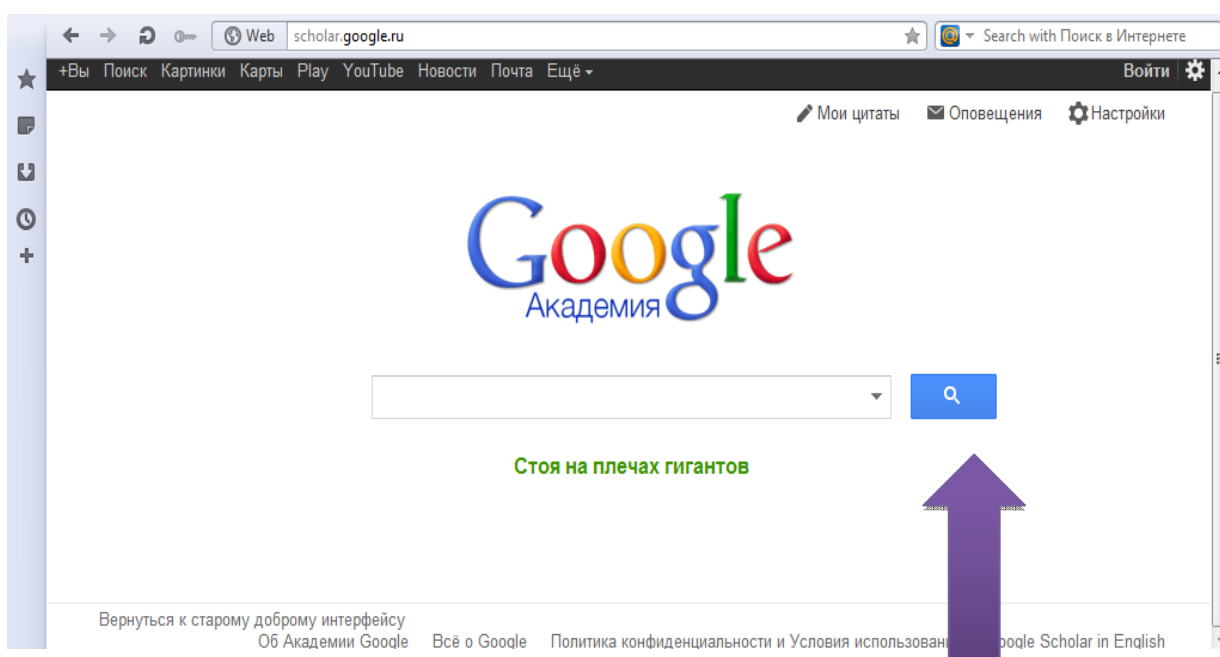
Web scholar.google.ru

Search with Поиск в Интернете

+Вы Поиск Картинки Карты Play YouTube Новости Почта Ещё

Войти

Мои цитаты Оповещения Настройки

Google
Академия

Стоя на плечах гигантов

Вернуться к старому доброму интерфейсу

Об Академии Google Всё о Google Политика конфиденциальности и Условия использован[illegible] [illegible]oogle Scholar in English